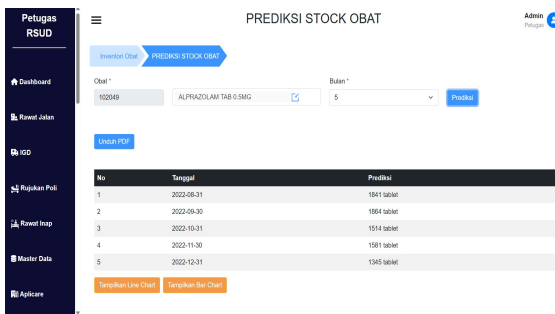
Petugas RSUD

Dashboard

Rawat Jalan

IGD

Rujukan Poli

Rawat Inap

Master Data

Aplicare

PREDIKSI STOCK OBAT

Admin
Petugas

Inventori Obat
PREDIKSI STOCK OBAT

Obat *
102049
ALPRAZOLAM TAB 0.5MG

Bulan *
5

Prediksi

Unduh PDF

| No | Tanggal | Prediksi |
|---|---|---|
| 1 | 2022-08-31 | 1841 tablet |
| 2 | 2022-09-30 | 1864 tablet |
| 3 | 2022-10-31 | 1514 tablet |
| 4 | 2022-11-30 | 1581 tablet |
| 5 | 2022-12-31 | 1345 tablet |

Tampilkan Line Chart
Tampilkan Bar Chart